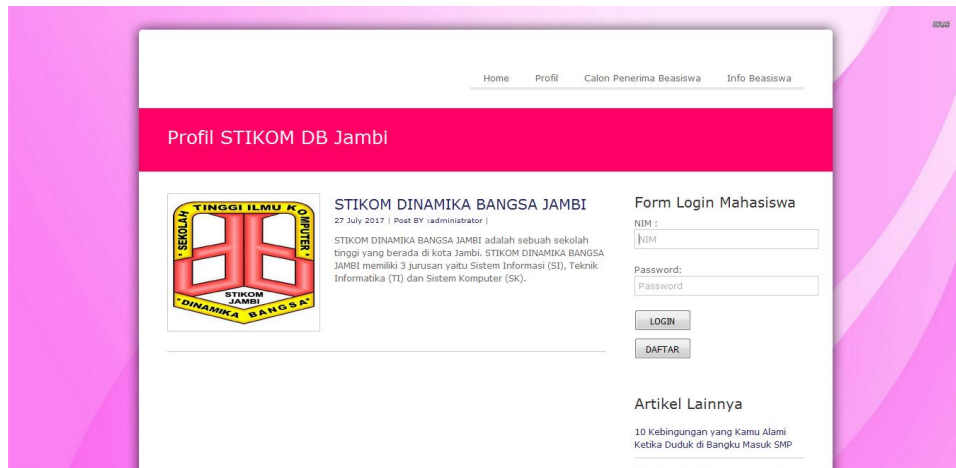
Home Profil Calon Penerima Beasiswa Info Beasiswa

Profil STIKOM DB Jambi

SEKOLAH TINGGI ILMU KOMPUTER
STIKOM JAMBI
DINAMIKA BANGSA

STIKOM DINAMIKA BANGSA JAMBI

27 July 2017 | Post BY :administrator |

STIKOM DINAMIKA BANGSA JAMBI adalah sebuah sekolah tinggi yang berada di kota Jambi. STIKOM DINAMIKA BANGSA JAMBI memiliki 3 jurusan yaitu Sistem Informasi (SI), Teknik Informatika (TI) dan Sistem Komputer (SK).

Form Login Mahasiswa

NIM :

NIM

Password:

Password

LOGIN

DAFTAR

Artikel Lainnya

10 Kebingungan yang Kamu Alami Ketika Duduk di Bangku Masuk SMP